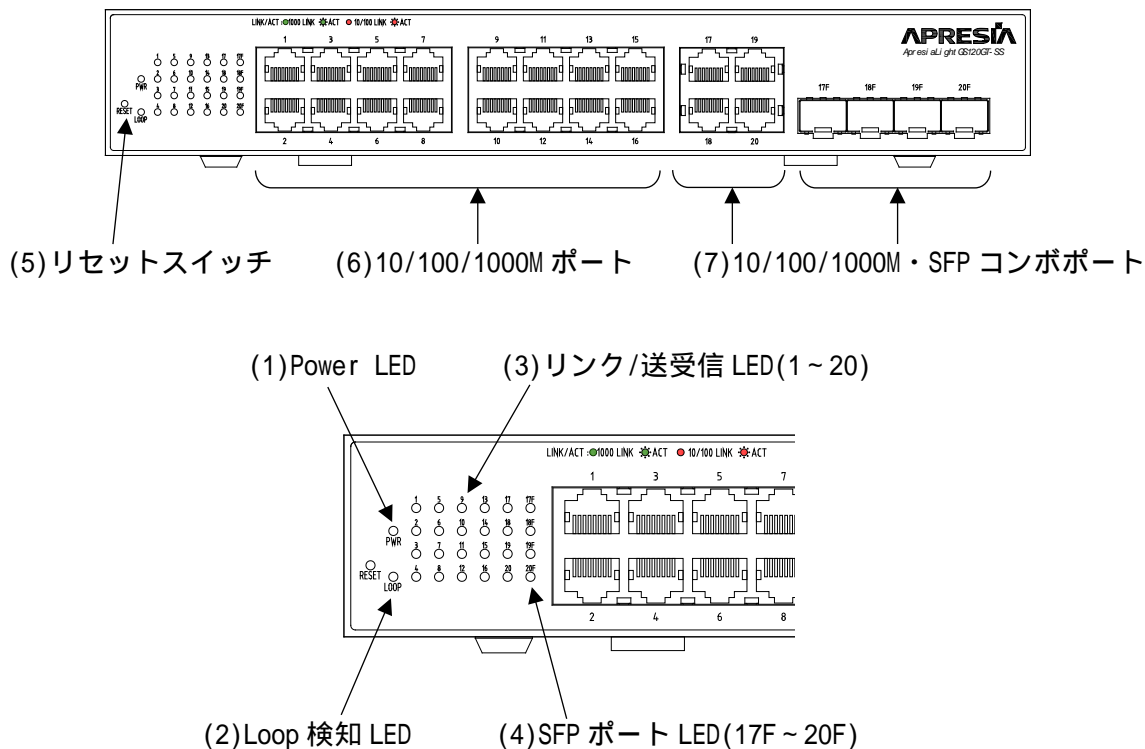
LINK/ACT : 1000 LINK ACT 10/100 LINK ACT

1 3 5 7 9 11 13 15 17 19

2 4 6 8 10 12 14 16 18 20

APRESIA

ApresiaLight GS120GT-SS

17F 18F 19F 20F

PWR

RESET

LOOP

1 5 9 13 17 17F
2 6 10 14 18 18F
3 7 11 15 19 19F
4 8 12 16 20 20F

(5)リセットスイッチ (6)10/100/1000M ポート (7)10/100/1000M・SFP コンボポート

(1)Power LED (3)リンク/送受信 LED(1~20)

LINK/ACT : 1000 LINK ACT 10/100 LINK ACT

1 3 5 7

1 5 9 13 17 17F
2 6 10 14 18 18F
3 7 11 15 19 19F
4 8 12 16 20 20F

PWR

RESET

LOOP

2 4 6 8

(2)Loop 検知 LED (4)SFP ポート LED(17F~20F)